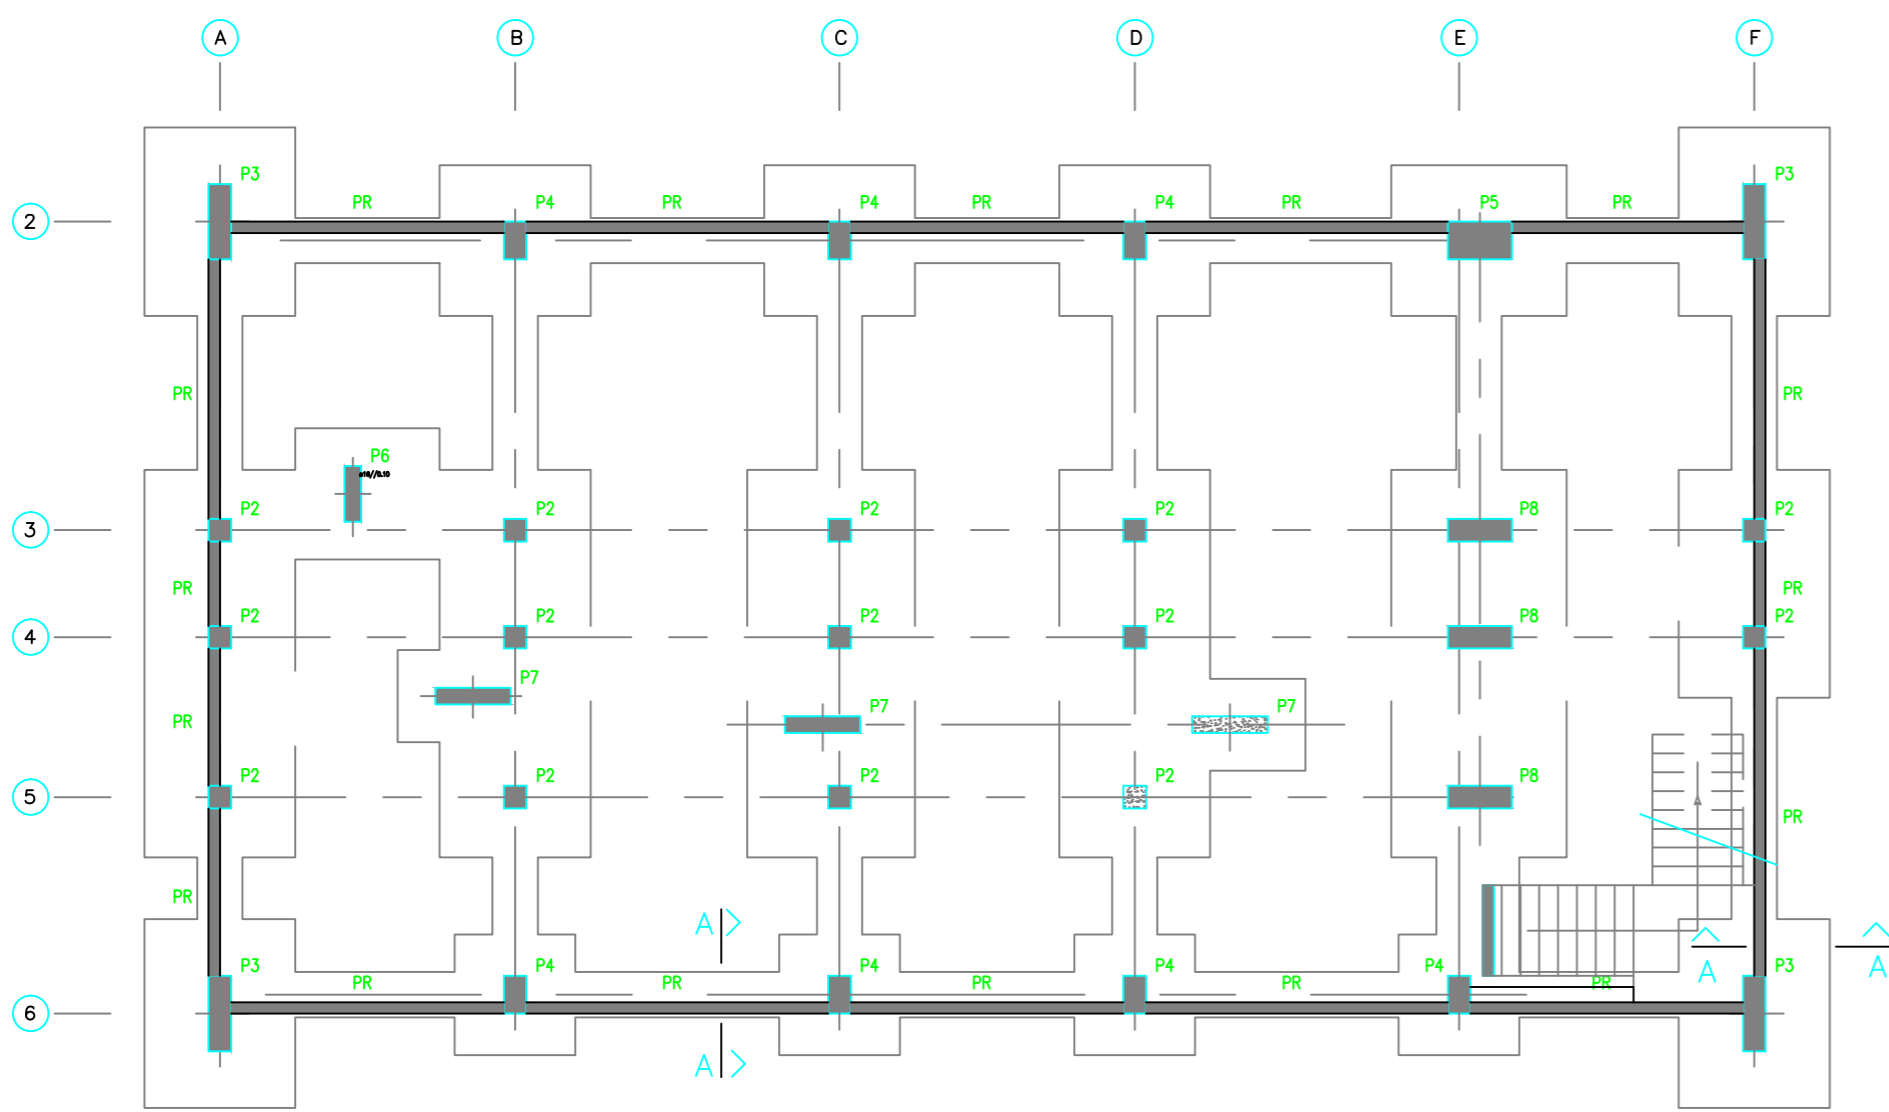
A B C D E F

2
3
4
5
6

P3 PR P4 PR P4 PR P4 PR P5 PR P3

PR PR

P6
ø10//0.10

P2 P2 P2 P2 P8 P2

PR PR

P2 P2 P2 P2 P8 P2

P7 P7 P7

PR

P2 P2 P2 P2 P8

PR

PR

A

P3 P4 P4 P4 P4 P3
PR PR PR PR PR

A A

A